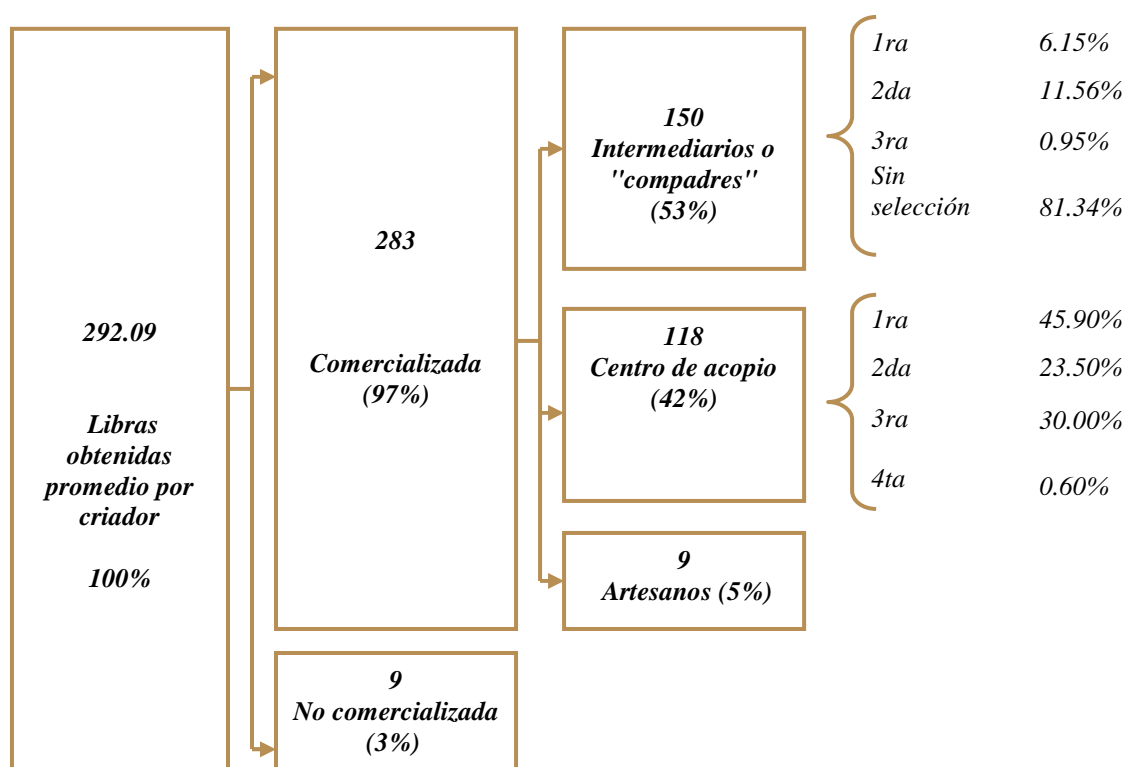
292.09

Libras obtenidas promedio por criador

100%

283

Comercializada (97%)

9
No comercializada (3%)

150
Intermediarios o "compadres"
(53%)

| | |
|---|---|
| 1ra | 6.15% |
| 2da | 11.56% |
| 3ra | 0.95% |
| Sin selección | 81.34% |

118
Centro de acopio
(42%)

| | |
|---|---|
| 1ra | 45.90% |
| 2da | 23.50% |
| 3ra | 30.00% |
| 4ta | 0.60% |

9
Artesanos (5%)